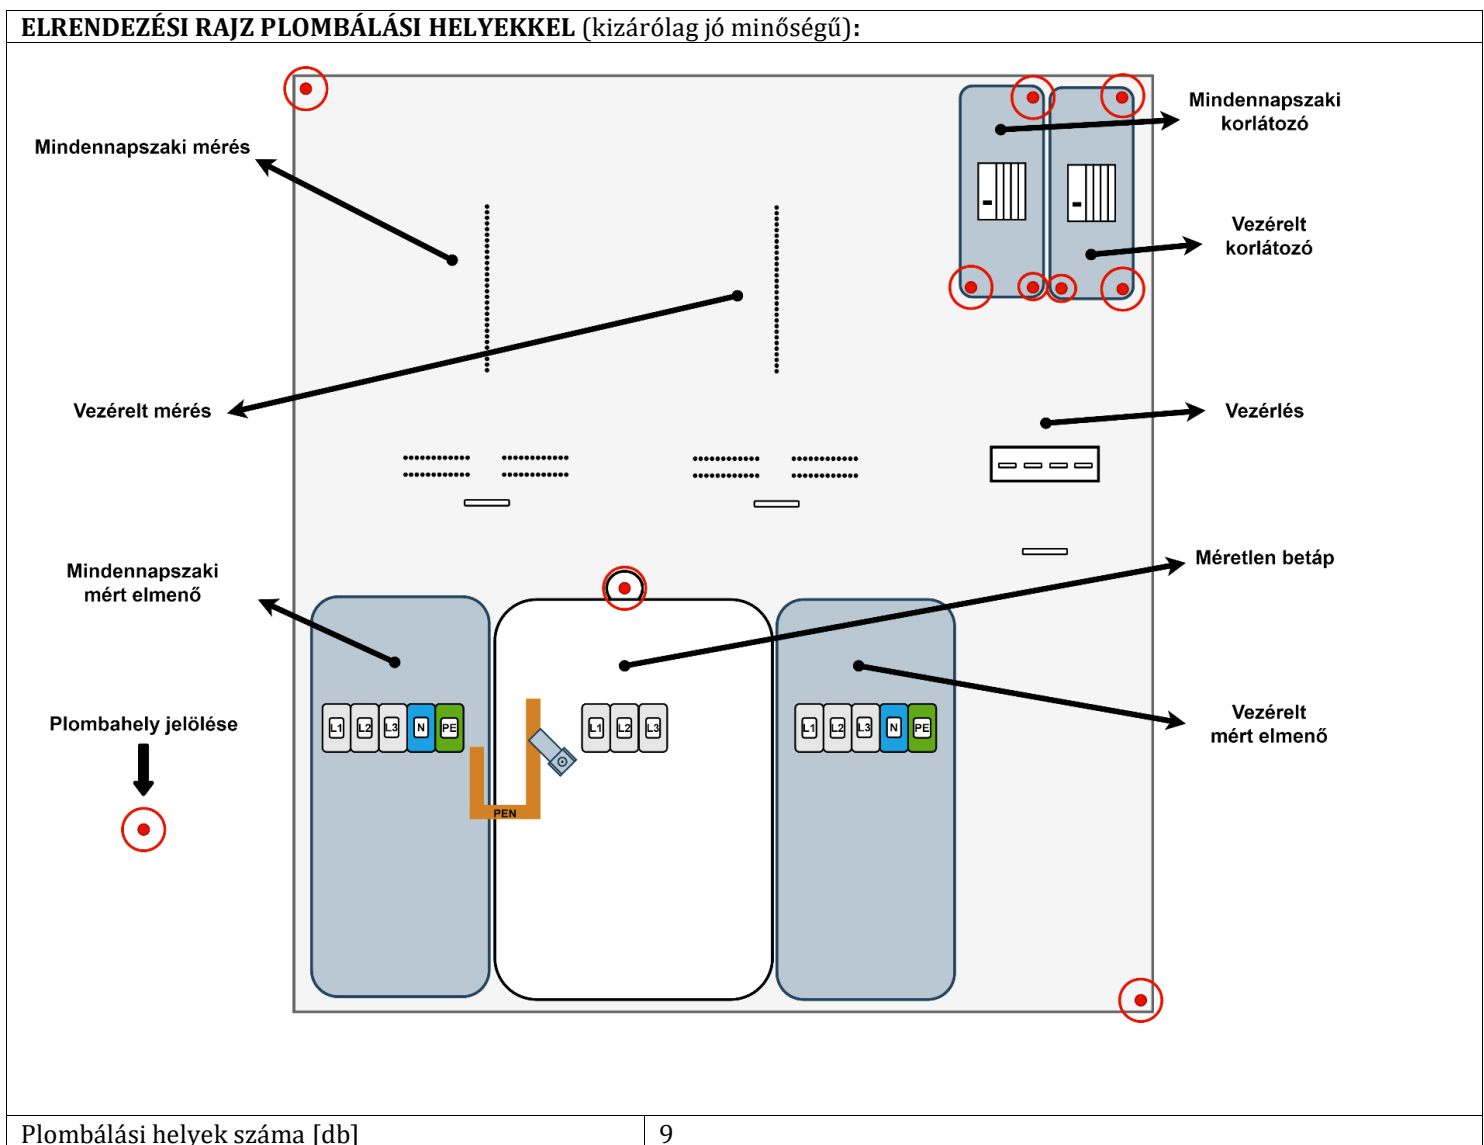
**ELRENDEZÉSI RAJZ PLOMBÁLÁSI HELYEKKEL** (kizárólag jó minőségű):

Mindennapszaki mérés

Mindennapszaki korlátozó

Vezérelt korlátozó

Vezérelt mérés

Vezérlés

Méretlen betáp

Mindennapszaki mért elmenő

Vezérelt mért elmenő

Plombahely jelölése

L1 L2 L3 N PE

PEN

L1 L2 L3

L1 L2 L3 N PE

| Plombálási helyek száma [db] | 9 |
|---|---|